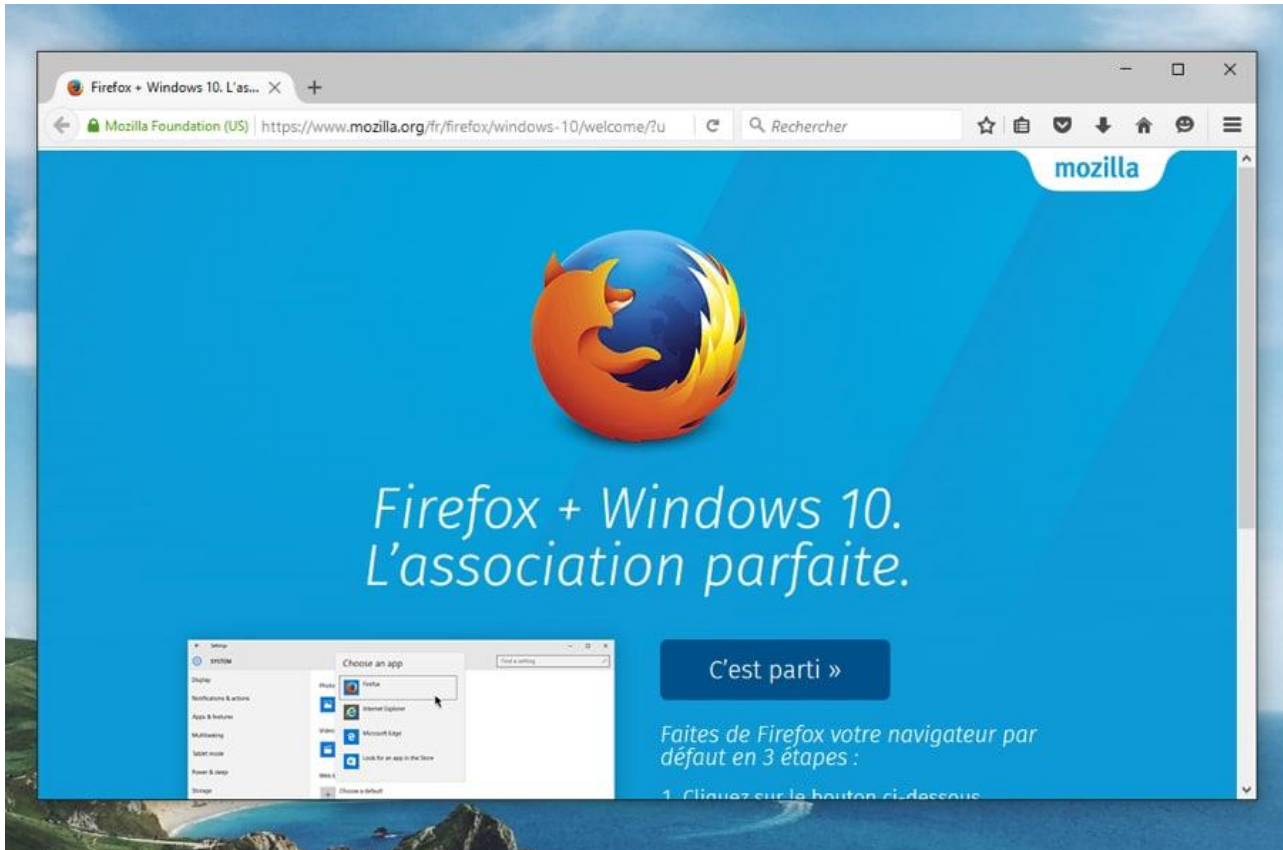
Firefox + Windows 10. L'as... ×
+
Mozilla Foundation (US) https://www.mozilla.org/fr/firefox/windows-10/welcome/?u
Rechercher

mozilla

Firefox + Windows 10.
L'association parfaite.

Settings
SYSTEM
Find a setting
Display
Notifications & actions
Apps & features
Multitasking
Tablet mode
Power & sleep
Storage
Choose an app
Firefox
Internet Explorer
Microsoft Edge
Look for an app in the Store
Choose a default

C'est parti »

Faites de Firefox votre navigateur par défaut en 3 étapes :

1. Cliquez sur le bouton ci-dessous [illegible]